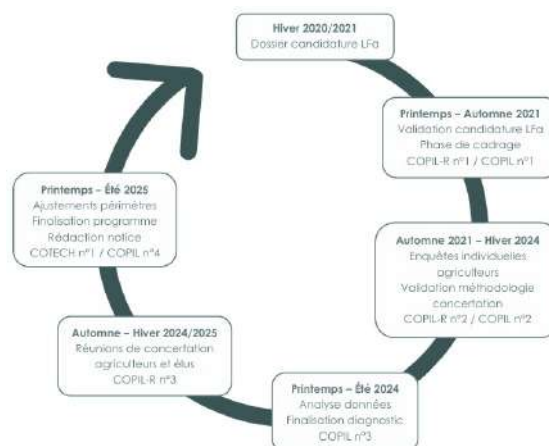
Hiver 2020/2021
Dossier candidature LFa

Printemps – Automne 2021
Validation candidature LFa
Phase de cadrage
COPIL-R n°1 / COPIL n°1

Automne 2021 – Hiver 2024
Enquêtes individuelles agriculteurs
Validation méthodologie concertation
COPIL-R n°2 / COPIL n°2

Printemps – Été 2024
Analyse données
Finalisation diagnostic
COPIL n°3

Automne – Hiver 2024/2025
Réunions de concertation agriculteurs et élus
COPIL-R n°3

Printemps – Été 2025
Ajustements périmètres
Finalisation programme
Rédaction notice
COTECH n°1 / COPIL n°4